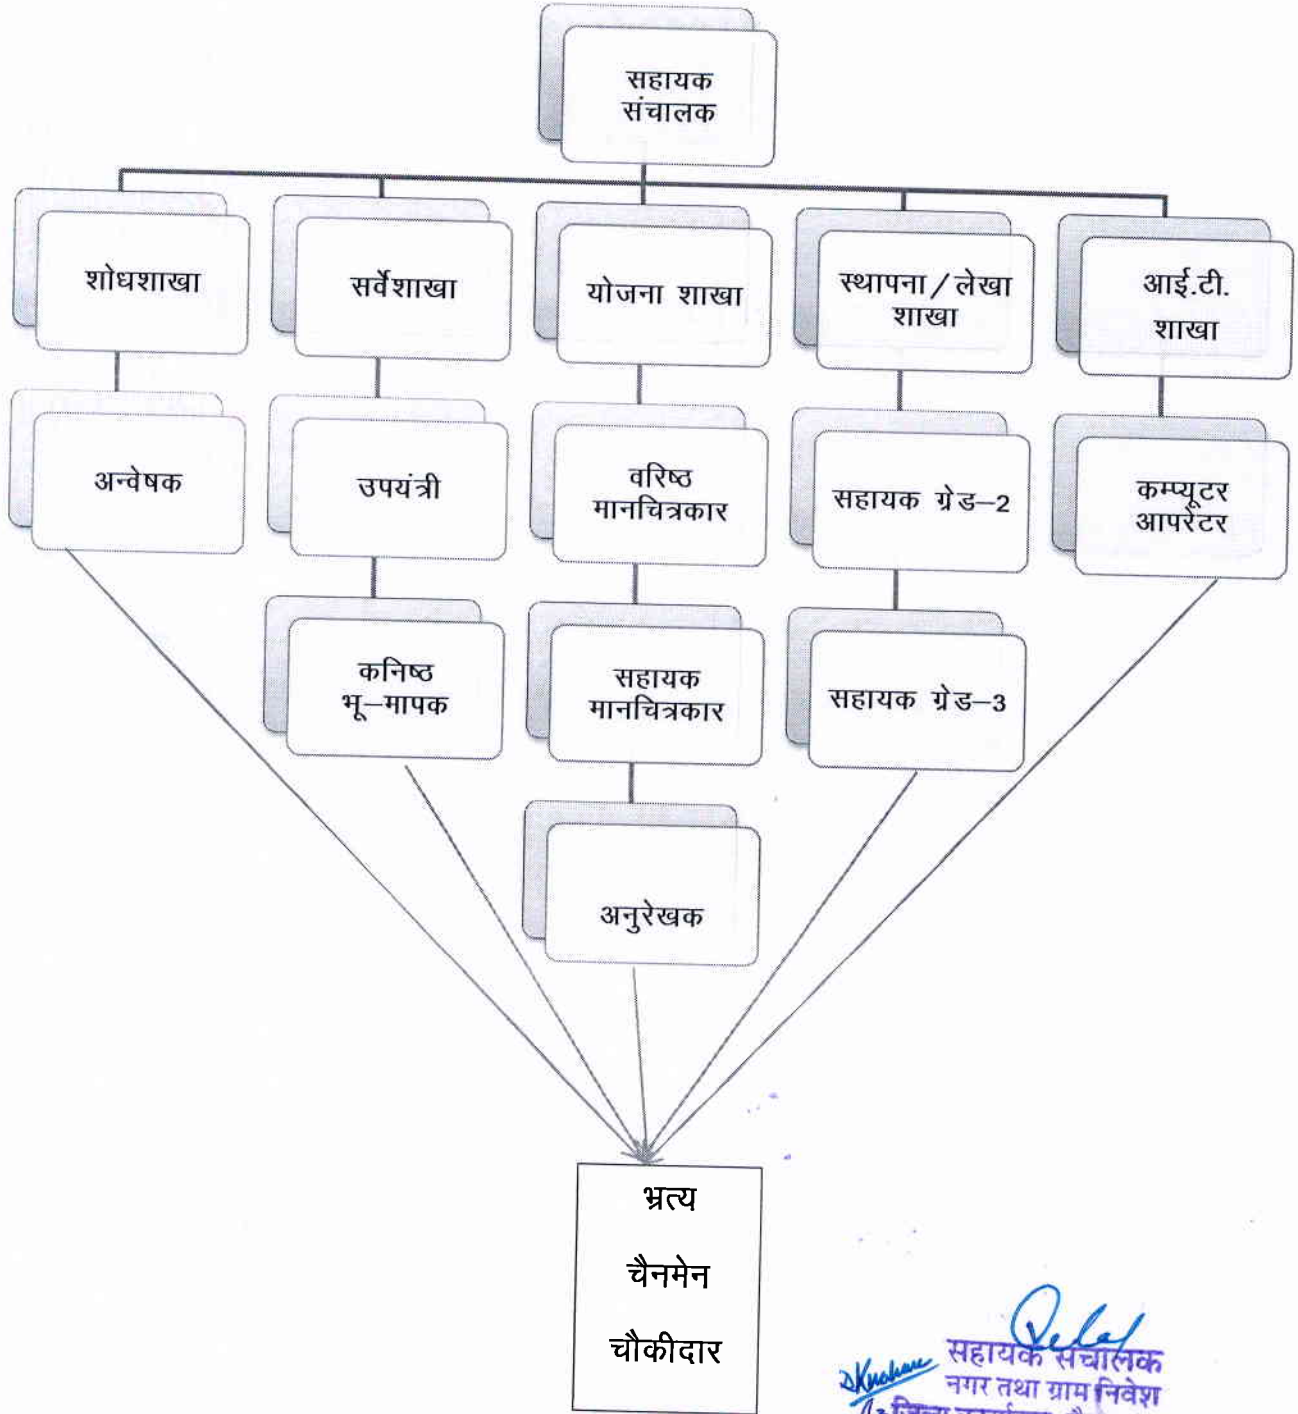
सहायक संचालक

शोधशाखा

सर्वेशाखा

योजना शाखा

स्थापना / लेखा शाखा

आई.टी. शाखा

अन्वेषक

उपयंत्री

वरिष्ठ मानचित्रकार

सहायक ग्रेड–2

कम्प्यूटर आपरेटर

कनिष्ठ भू–मापक

सहायक मानचित्रकार

सहायक ग्रेड–3

अनुरेखक

भृत्य

चैनमेन

चौकीदार

सहायक संचालक
नगर तथा ग्राम निवेश
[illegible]